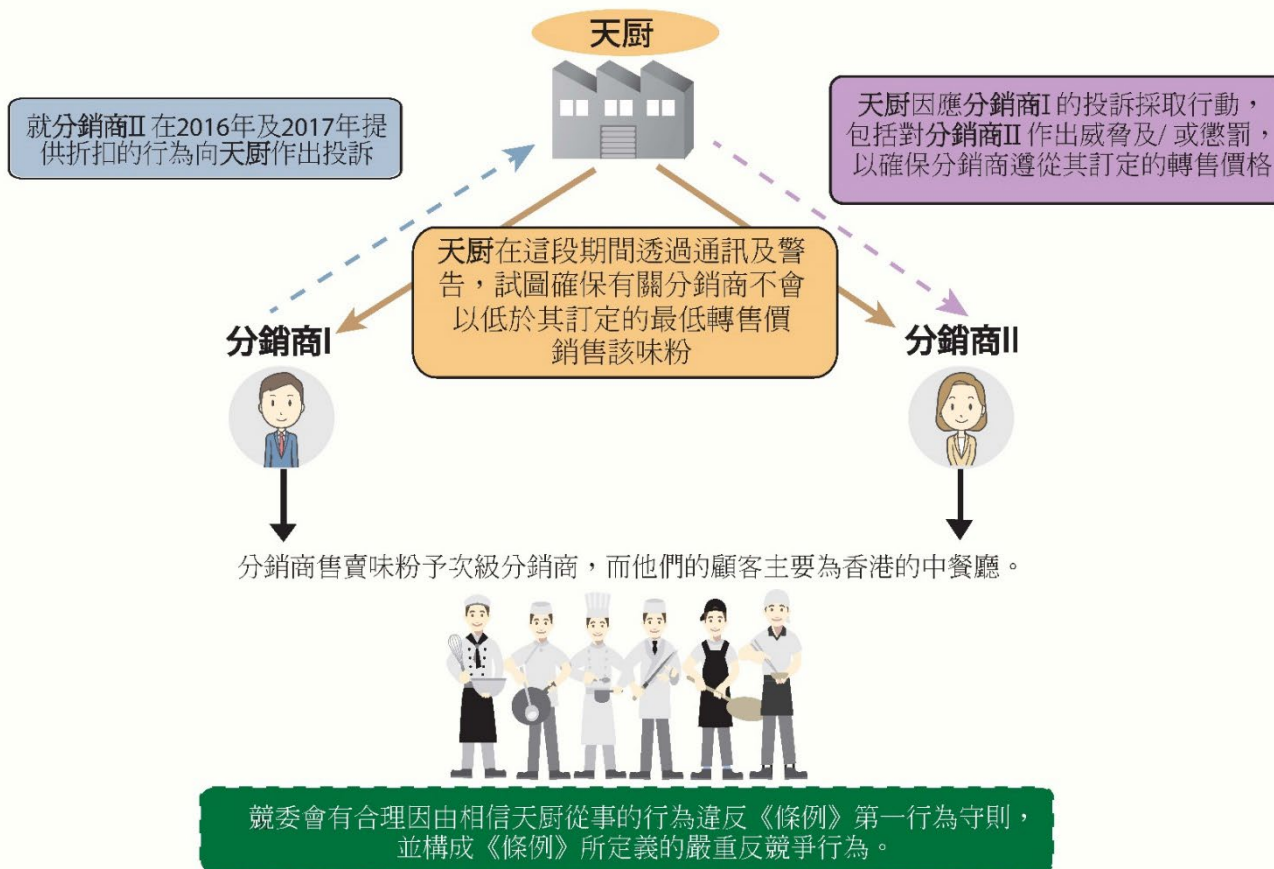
天厨

就分銷商II 在2016年及2017年提供折扣的行為向天厨作出投訴

天厨因應分銷商I 的投訴採取行動，包括對分銷商II 作出威脅及/ 或懲罰，以確保分銷商遵從其訂定的轉售價格

天厨在這段期間透過通訊及警告，試圖確保有關分銷商不會以低於其訂定的最低轉售價銷售該味粉

分銷商I

分銷商II

分銷商售賣味粉予次級分銷商，而他們的顧客主要為香港的中餐廳。

競委會有合理因由相信天厨從事的行為違反《條例》第一行為守則，並構成《條例》所定義的嚴重反競爭行為。